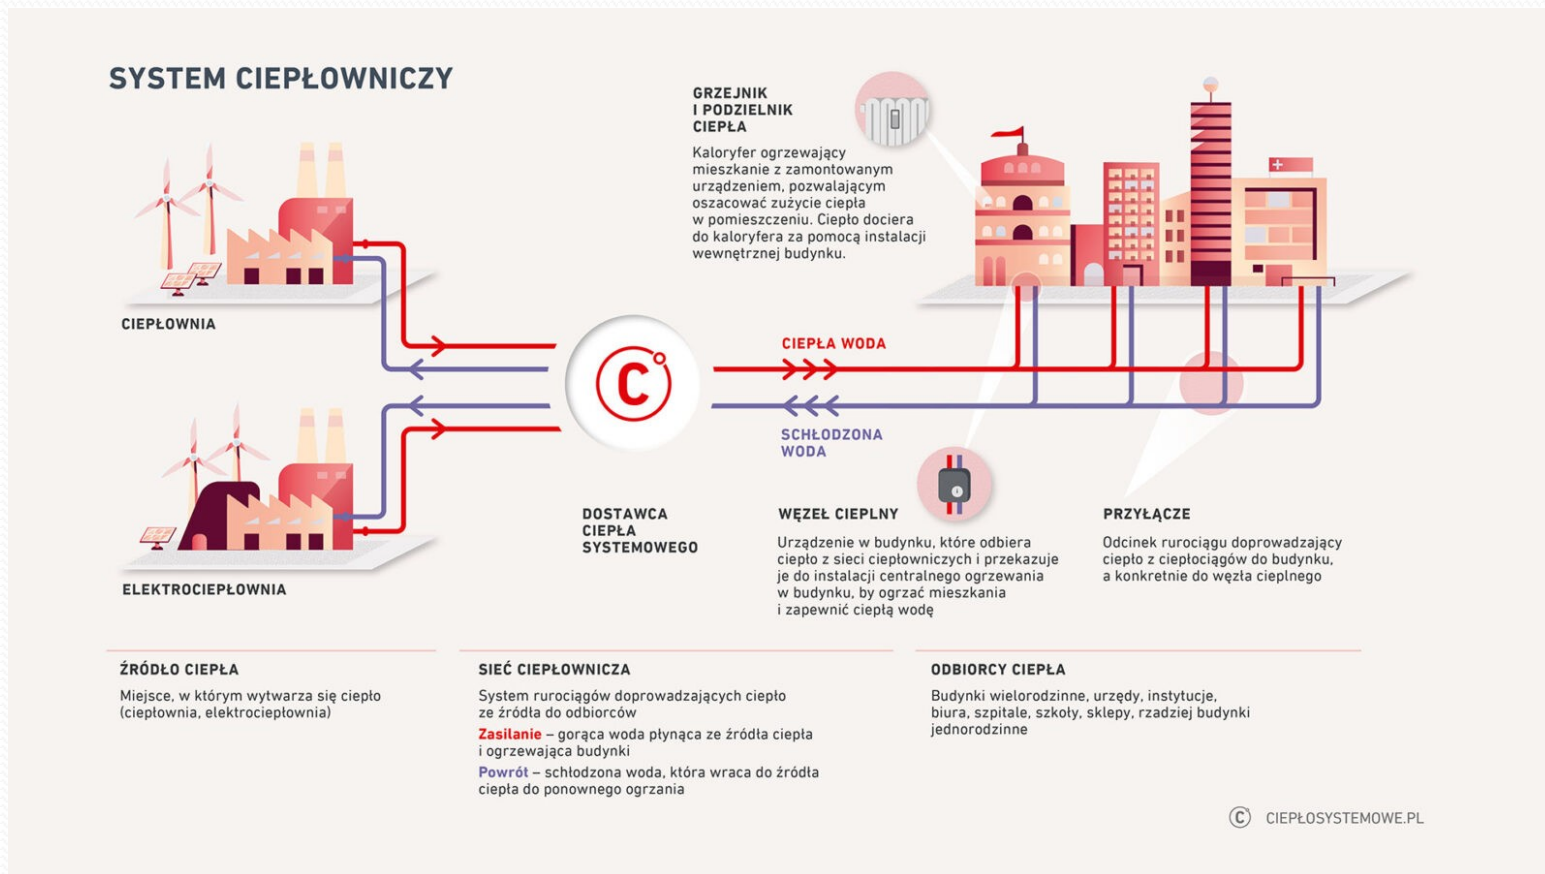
SYSTEM CIEPŁOWNICZY

CIEPŁOWNIA

ELEKTROCIEPŁOWNIA

GRZEJNIK I PODZIELNIK CIEPŁA

Kaloryfer ogrzewający mieszkanie z zamontowanym urządzeniem, pozwalającym oszacować zużycie ciepła w pomieszczeniu. Ciepło dociera do kaloryfera za pomocą instalacji wewnętrznej budynku.

CIEPŁA WODA

SCHŁODZONA WODA

DOSTAWCA CIEPŁA SYSTEMOWEGO

WĘZEŁ CIEPLNY

Urządzenie w budynku, które odbiera ciepło z sieci ciepłowniczych i przekazuje je do instalacji centralnego ogrzewania w budynku, by ogrzać mieszkania i zapewnić ciepłą wodę

PRZYŁĄCZE

Odcinek rurociągu doprowadzający ciepło z ciepłociągów do budynku, a konkretnie do węzła cieplnego

ŹRÓDŁO CIEPŁA

Miejsce, w którym wytwarza się ciepło (ciepłownia, elektrociepłownia)

SIEĆ CIEPŁOWNICZA

System rurociągów doprowadzających ciepło ze źródła do odbiorców

Zasilanie – gorąca woda płynąca ze źródła ciepła i ogrzewająca budynki

Powrót – schłodzona woda, która wraca do źródła ciepła do ponownego ogrzania

ODBIORCY CIEPŁA

Budynki wielorodzinne, urzędy, instytucje, biura, szpitale, szkoły, sklepy, rzadziej budynki jednorodzinne

CIEPŁOSYSTEMOWE.PL